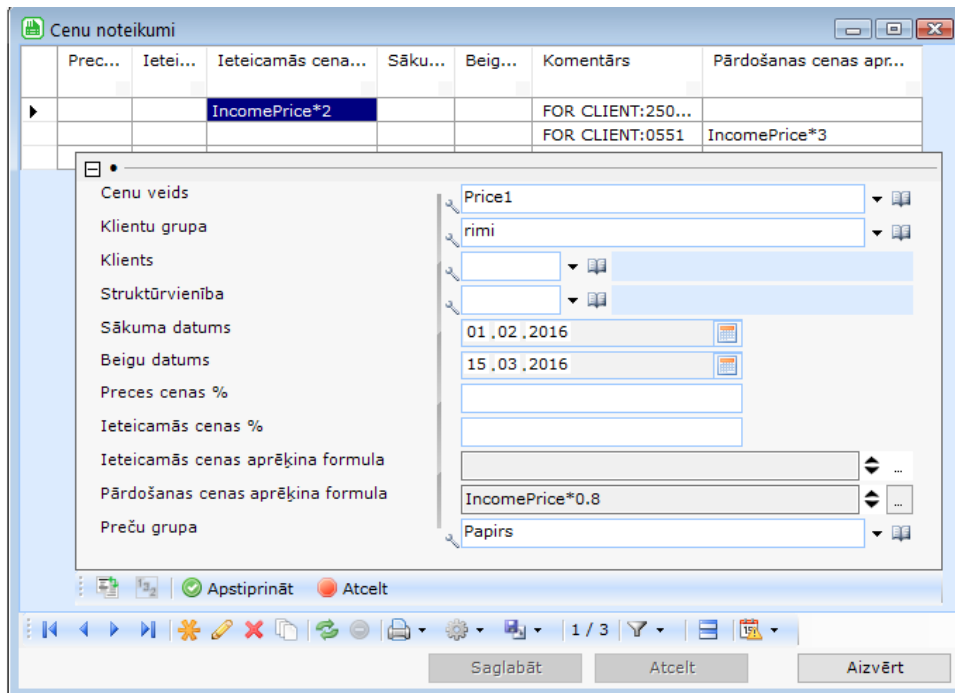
Cenu noteikumi

| Prec... | Ietei... | Ieteicamās cena... | Sāku... | Beig... | Komentārs | Pārdošanas cenas apr... |
|---|---|---|---|---|---|---|
| | | IncomePrice*2 | | | FOR CLIENT:250... | |
| | | | | | FOR CLIENT:0551 | IncomePrice*3 |

Cenu veids: Price1
Klientu grupa: rimi
Klients
Struktūrvienība
Sākuma datums: 01.02.2016
Beigu datums: 15.03.2016
Preces cenas %
Ieteicamās cenas %
Ieteicamās cenas aprēķina formula
Pārdošanas cenas aprēķina formula: IncomePrice*0.8
Preču grupa: Papirs

Apstiprināt Atcelt

1 / 3

Saglabāt Atcelt Aizvērt